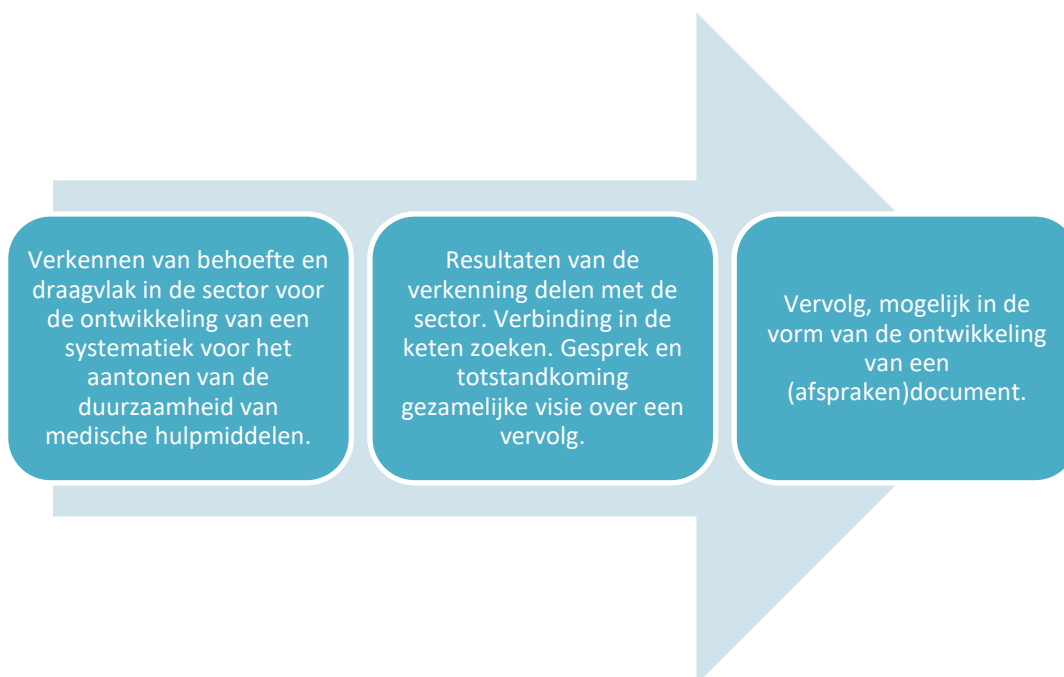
Verkennen van behoefte en draagvlak in de sector voor de ontwikkeling van een systematiek voor het aantonen van de duurzaamheid van medische hulpmiddelen.

Resultaten van de verkenning delen met de sector. Verbinding in de keten zoeken. Gesprek en totstandkoming gezamelijke visie over een vervolg.

Vervolg, mogelijk in de vorm van de ontwikkeling van een (afspraken)document.